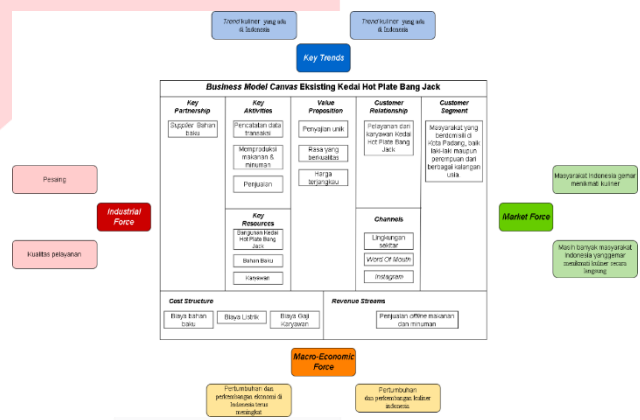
Trend kuliner yang ada di Indonesia

Trend kuliner yang ada di Indonesia

Key Trends

Business Model Canvas Eksisting Kedai Hot Plate Bang Jack

Key Partnership

Supplier Bahan baku

Key Aktivities

Pencatatan data transaksi

Memproduksi makanan & minuman

Penjualan

Key Resources

Bangunan Kedai Hot Plate Bang Jack

Bahan Baku

Karyawan

Value Proposition

Penyajian unik

Rasa yang berkualitas

Harga terjangkau

Customer Relationship

Pelayanan dari karyawan Kedai Hot Plate Bang Jack

Channels

Lingkungan sekitar

Word Of Mouth

Instagram

Customer Segment

Masyarakat yang berdomisili di Kota Padang, baik laki-laki maupun perempuan dari berbagai kalangan usia

Cost Structure

Biaya bahan baku

Biaya Listrik

Biaya Gaji Karyawan

Revenue Streams

Penjualan offline makanan dan minuman

Pesaing

Industrial Force

Kualitas pelayanan

Masyarakat Indonesia gemar menikmati kuliner

Market Force

Masih banyak masyarakat Indonesia yanggemar menikmati kuliner secara langsung

Macro-Economic Force

Pertumbuhan dan perkembangan ekonomi di Indonesia terus meningkat

Pertumbuhan dan perkembangan kuliner indonesia